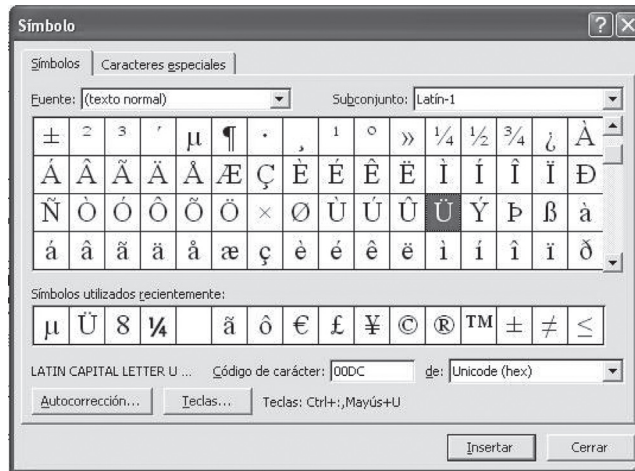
Símbolo

Símbolos | Caracteres especiales

Fuente: (texto normal)

Subconjunto: Latín-1

| ± | ² | ³ | ´ | µ | ¶ | · | ¸ | ¹ | º | » | ¼ | ½ | ¾ | ¿ | À |
|---|---|---|---|---|---|---|---|---|---|---|---|---|---|---|---|
| Á | Â | Ã | Ä | Å | Æ | Ç | È | É | Ê | Ë | Ì | Í | Î | Ï | Ð |
| Ñ | Ò | Ó | Ô | Õ | Ö | × | Ø | Ù | Ú | Û | Ü | Ý | Þ | ß | à |
| á | â | ã | ä | å | æ | ç | è | é | ê | ë | ì | í | î | ï | ð |

Símbolos utilizados recientemente:

| µ | Ü | 8 | ¼ |  | ã | ô | € | £ | ¥ | © | ® | ™ | ± | ≠ | ≤ |
|---|---|---|---|---|---|---|---|---|---|---|---|---|---|---|---|

LATIN CAPITAL LETTER U ... Código de carácter: 00DC de: Unicode (hex)

Autocorrección... Teclas... Teclas: Ctrl+:,Mayús+U

Insertar Cerrar